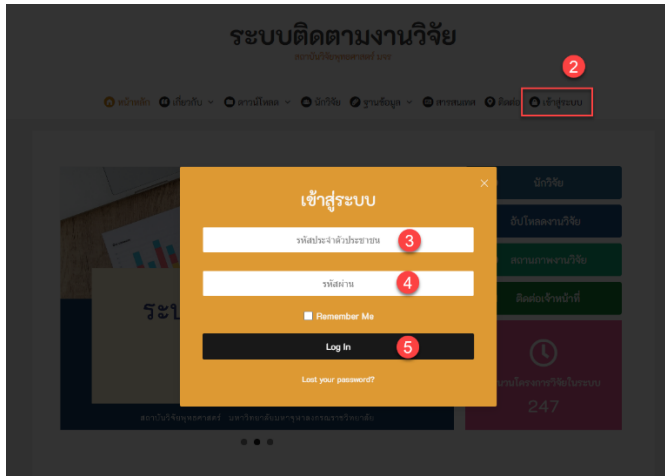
ระบบติดตามงานวิจัย
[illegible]

หน้าหลัก เกี่ยวกับ ดาวน์โหลด นักวิจัย ฐานข้อมูล สารสนเทศ ติดต่อ เข้าสู่ระบบ

2

นักวิจัย
อัปโหลดงานวิจัย
สถานภาพงานวิจัย
ติดต่อเจ้าหน้าที่
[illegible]โครงการวิจัยในระบบ
247

ระบ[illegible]
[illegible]

เข้าสู่ระบบ
×
รหัสประจำตัวประชาชน
3
รหัสผ่าน
4
Remember Me
Log In
5
Lost your password?